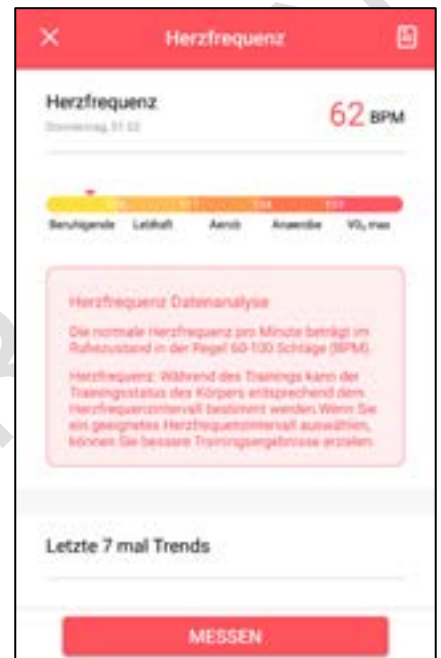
Herzfrequenz

Herzfrequenz
Donnerstag, 01:02

62 BPM

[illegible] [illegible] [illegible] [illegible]

Beruhigende Leichtfett Aerob Anaerobe $VO_2$ max

Herzfrequenz Datenanalyse

Die normale Herzfrequenz pro Minute beträgt im Ruhezustand in der Regel 60-100 Schläge (BPM).

Herzfrequenz: Während des Trainings kann der Trainingsstatus des Körpers entsprechend dem Herzfrequenzintervall bestimmt werden. Wenn Sie ein geeignetes Herzfrequenzintervall auswählen, können Sie bessere Trainingsergebnisse erzielen.

Letzte 7 mal Trends

MESSEN